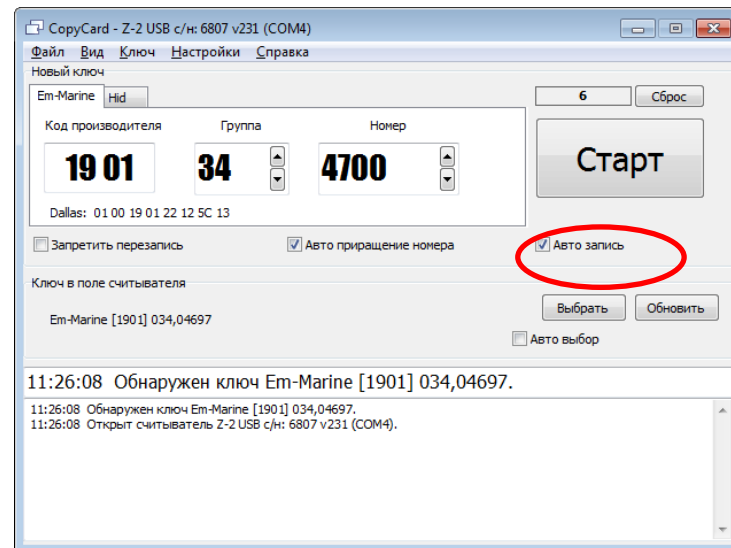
CopyCard - Z-2 USB с/н: 6807 v231 (COM4)

Файл Вид Ключ Настройки Справка

Новый ключ

Em-Marine Hid

6 Сброс

Код производителя Группа Номер

19 01 34 4700

Старт

Dallas: 01 00 19 01 22 12 5C 13

Запретить перезапись Авто приращение номера Авто запись

Ключ в поле считывателя

Em-Marine [1901] 034,04697

Выбрать Обновить

Авто выбор

11:26:08 Обнаружен ключ Em-Marine [1901] 034,04697.

11:26:08 Обнаружен ключ Em-Marine [1901] 034,04697.
11:26:08 Открыт считыватель Z-2 USB с/н: 6807 v231 (COM4).